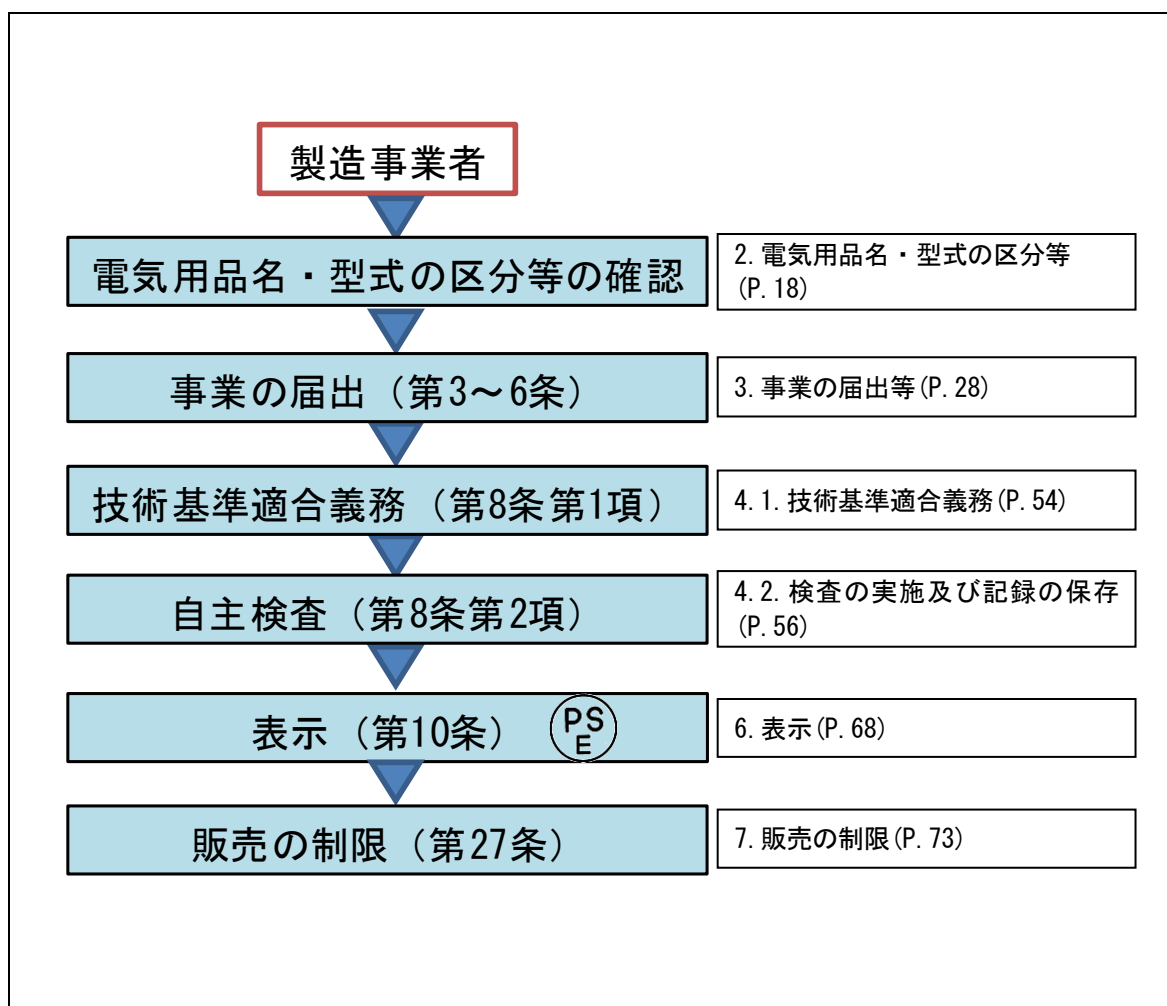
製造事業者

電気用品名・型式の区分等の確認

2. 電気用品名・型式の区分等 (P. 18)

事業の届出（第3～6条）

3. 事業の届出等(P. 28)

技術基準適合義務（第8条第1項）

4. 1. 技術基準適合義務(P. 54)

自主検査（第8条第2項）

4. 2. 検査の実施及び記録の保存 (P. 56)

表示（第10条） PS E

6. 表示(P. 68)

販売の制限（第27条）

7. 販売の制限(P. 73)